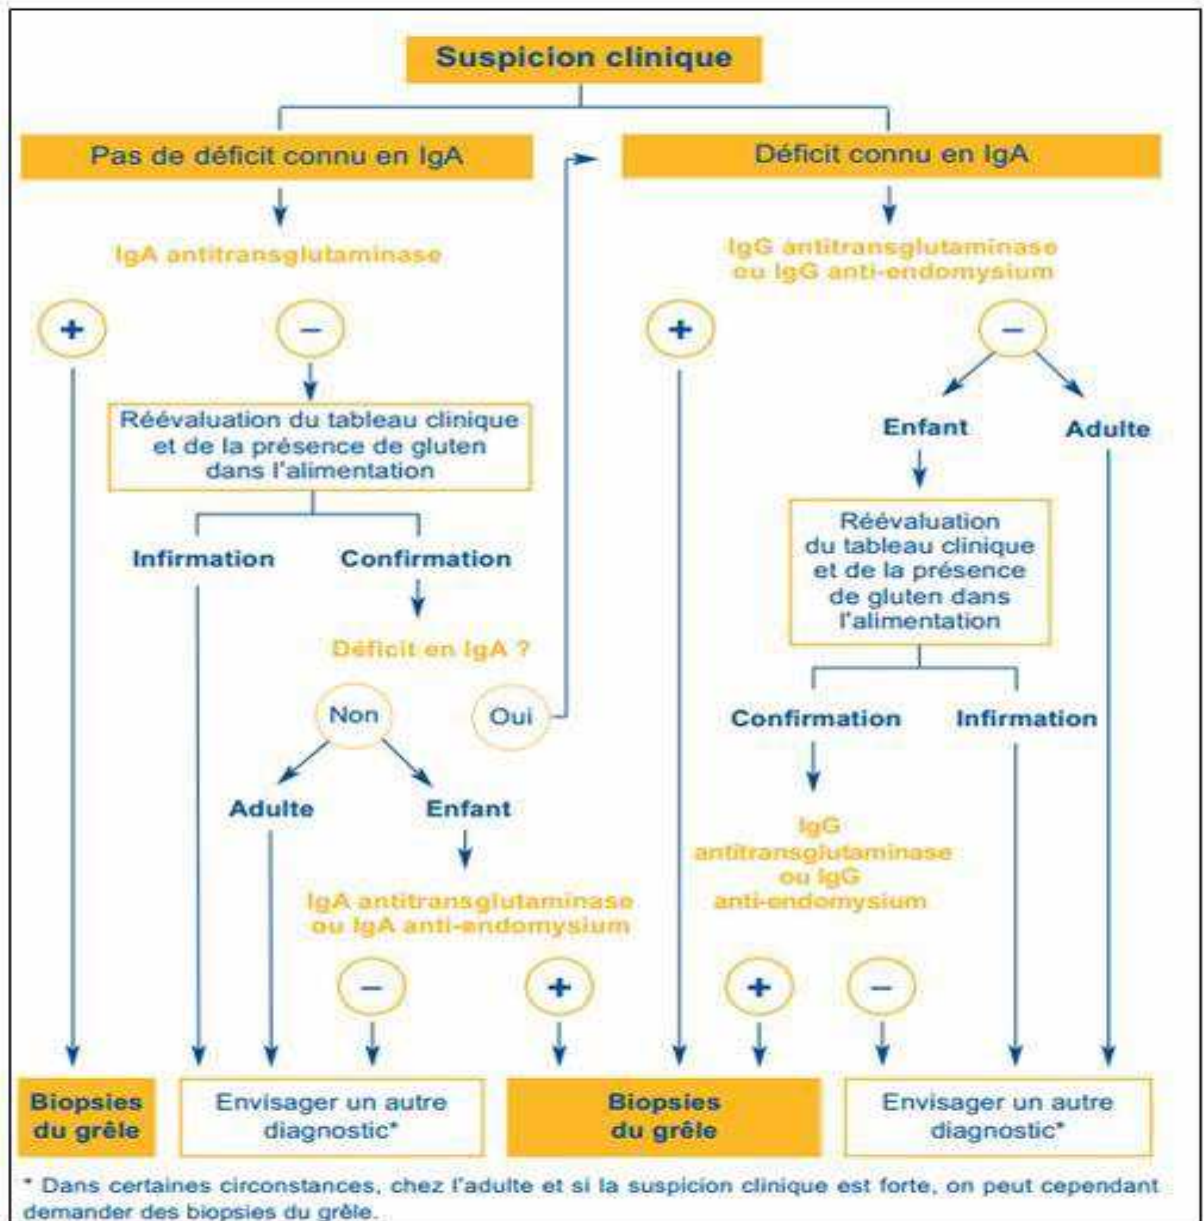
Suspicion clinique

Pas de déficit connu en IgA

IgA antitransglutaminase

+

–

Réévaluation du tableau clinique et de la présence de gluten dans l'alimentation

Infirmation

Confirmation

Déficit en IgA ?

Non

Oui

Adulte

Enfant

IgA antitransglutaminase ou IgA anti-endomysium

–

+

Déficit connu en IgA

IgG antitransglutaminase ou IgG anti-endomysium

+

–

Enfant

Adulte

Réévaluation du tableau clinique et de la présence de gluten dans l'alimentation

Confirmation

Infirmation

IgG antitransglutaminase ou IgG anti-endomysium

+

–

Biopsies du grêle

Envisager un autre diagnostic*

Biopsies du grêle

Envisager un autre diagnostic*

* Dans certaines circonstances, chez l'adulte et si la suspicion clinique est forte, on peut cependant demander des biopsies du grêle.